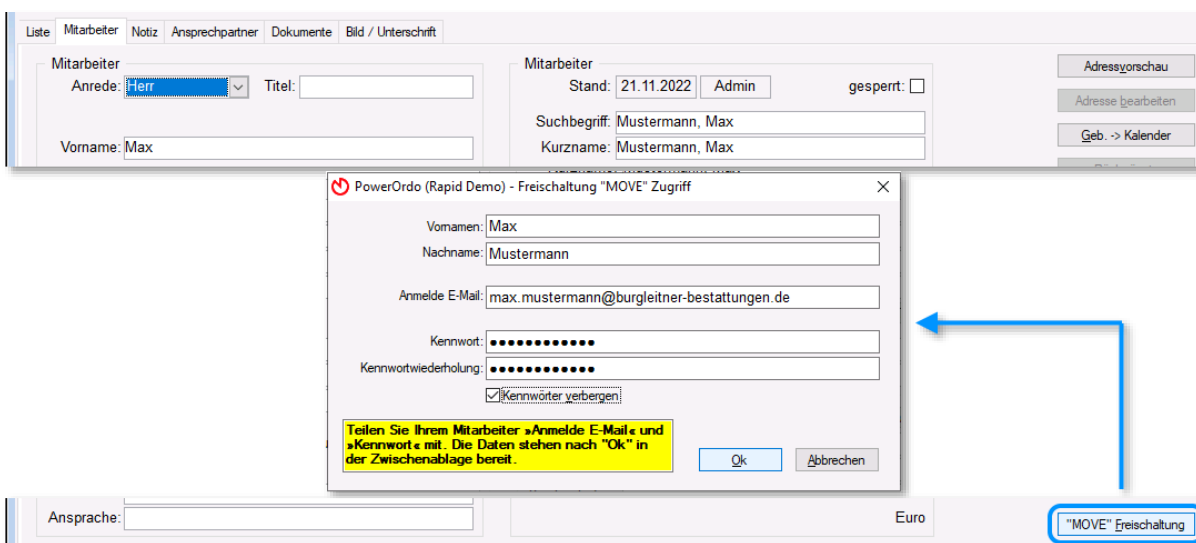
Liste | Mitarbeiter | Notiz | Ansprechpartner | Dokumente | Bild / Unterschrift

Mitarbeiter
Anrede: Herr
Titel:
Vorname: Max

Mitarbeiter
Stand: 21.11.2022 Admin
gesperrt:
Suchbegriff: Mustermann, Max
Kurzname: Mustermann, Max

Adressvorschau
Adresse bearbeiten
Geb. -> Kalender

PowerOrdo (Rapid Demo) - Freischaltung "MOVE" Zugriff

Vornamen: Max
Nachname: Mustermann
Anmelde E-Mail: max.mustermann@burgleitner-bestattungen.de
Kennwort: ●●●●●●●●●●●●
Kennwortwiederholung: ●●●●●●●●●●●●
Kennwörter verbergen

Teilen Sie Ihrem Mitarbeiter »Anmelde E-Mail« und »Kennwort« mit. Die Daten stehen nach "Ok" in der Zwischenablage bereit.

Ok
Abbrechen

Ansprache:
Euro
"MOVE" Freischaltung